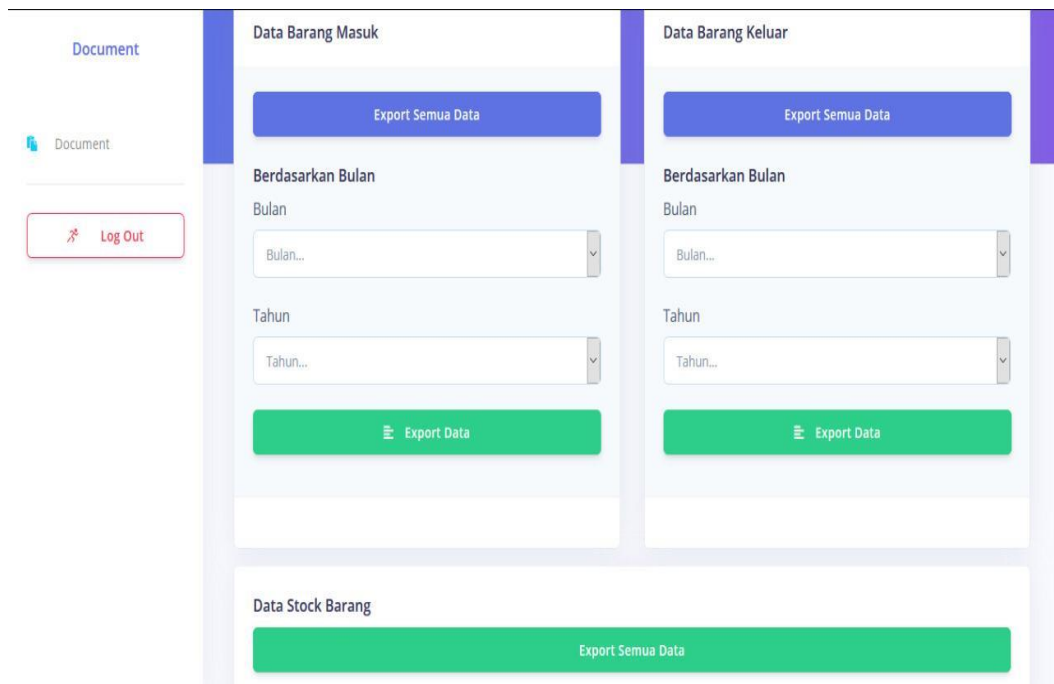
Document

Document

Log Out

Data Barang Masuk

Export Semua Data

Berdasarkan Bulan

Bulan

Bulan...

Tahun

Tahun...

Export Data

Data Barang Keluar

Export Semua Data

Berdasarkan Bulan

Bulan

Bulan...

Tahun

Tahun...

Export Data

Data Stock Barang

Export Semua Data